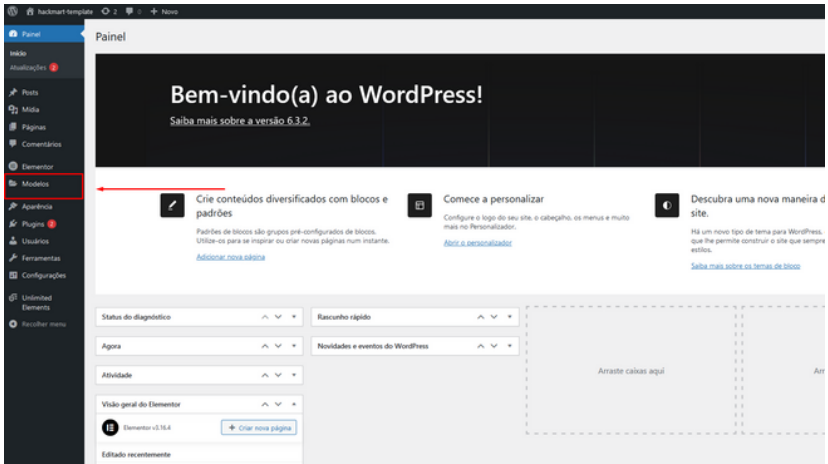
hackmart-template 2 0 + Novo

Painel

Início
Atualizações 2

Posts
Mídia
Páginas
Comentários
Elementor
Modelos
Aparência
Plugins 2
Usuários
Ferramentas
Configurações
Unlimited Elements
Recolher menu

Painel

Bem-vindo(a) ao WordPress!

Saiba mais sobre a versão 6.3.2.

Crie conteúdos diversificados com blocos e padrões

Padrões de blocos são grupos pré-configurados de blocos. Utilize-os para se inspirar ou criar novas páginas num instante.

Adicionar nova página

Comece a personalizar

Configure o logo do seu site, o cabeçalho, os menus e muito mais no Personalizador.

Abrir o personalizador

Descubra uma nova maneira de site.

Há um novo tipo de tema para WordPress, que lhe permite construir o site que sempre estilos.

Saiba mais sobre os temas de bloco

Status do diagnóstico

Rascunho rápido

Agora

Novidades e eventos do WordPress

Atividade

Arraste caixas aqui

Arr

Visão geral do Elementor

Elementor v3.16.4

+ Criar nova página

Editado recentemente